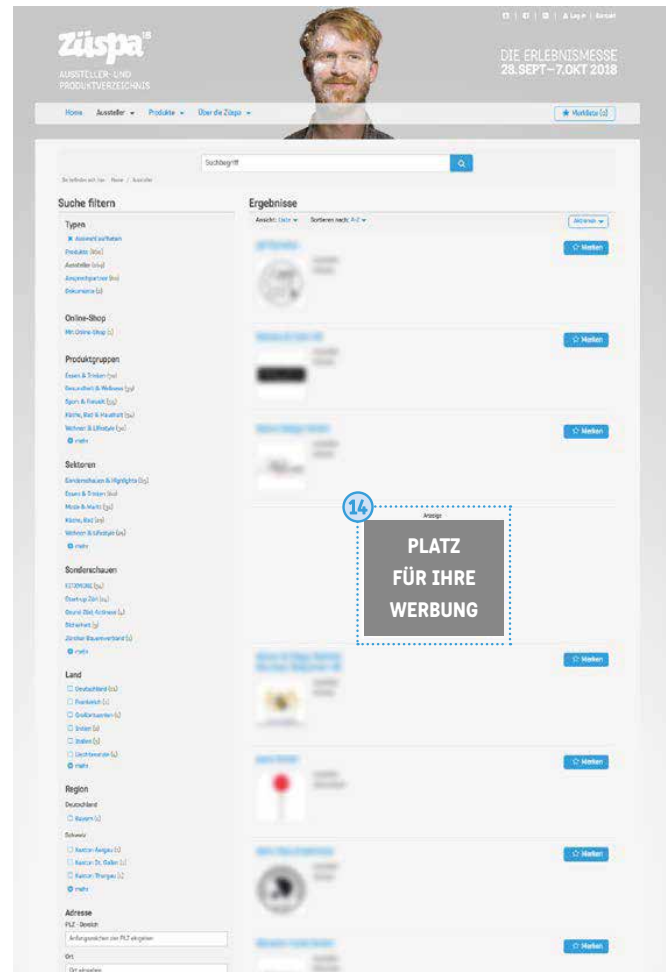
züspa

AUSSTELLER- UND PRODUKTVERZEICHNIS

Log in | Kontakt

DIE ERLEBNISMESSE
28.SEPT – 7.OKT 2018

Home Aussteller Produkte Über die Züspa

Merkliste (0)

Suchbegriff

Suche filtern

Typen

Produkte
Aussteller
Ansprechpartner
Dokumente

Online-Shop

Mit Online-Shop

Produktgruppen

Essen & Trinken
Gesundheit & Wellness
Sport & Freizeit
Küche, Bad & Haushalt
Wohnen & Lifestyle
mehr

Sektoren

Sonderschauen & Highlights
Essen & Trinken
Mode & Markt
Küche, Bad
Wohnen & Lifestyle
mehr

Sonderschauen

mehr

Land

Deutschland
Frankreich
Großbritannien
Italien
Liechtenstein
mehr

Region

Deutschland
Bayern
Schweiz
Kanton Aargau
Kanton St. Gallen
Kanton Thurgau
mehr

Adresse

PLZ - Bereich

Ort

Ergebnisse

Ansicht: Liste Sortieren nach: A-Z

Merken

Merken

Merken

14

Anzeige

PLATZ
FÜR IHRE
WERBUNG

Merken

Merken

Merken

Merken